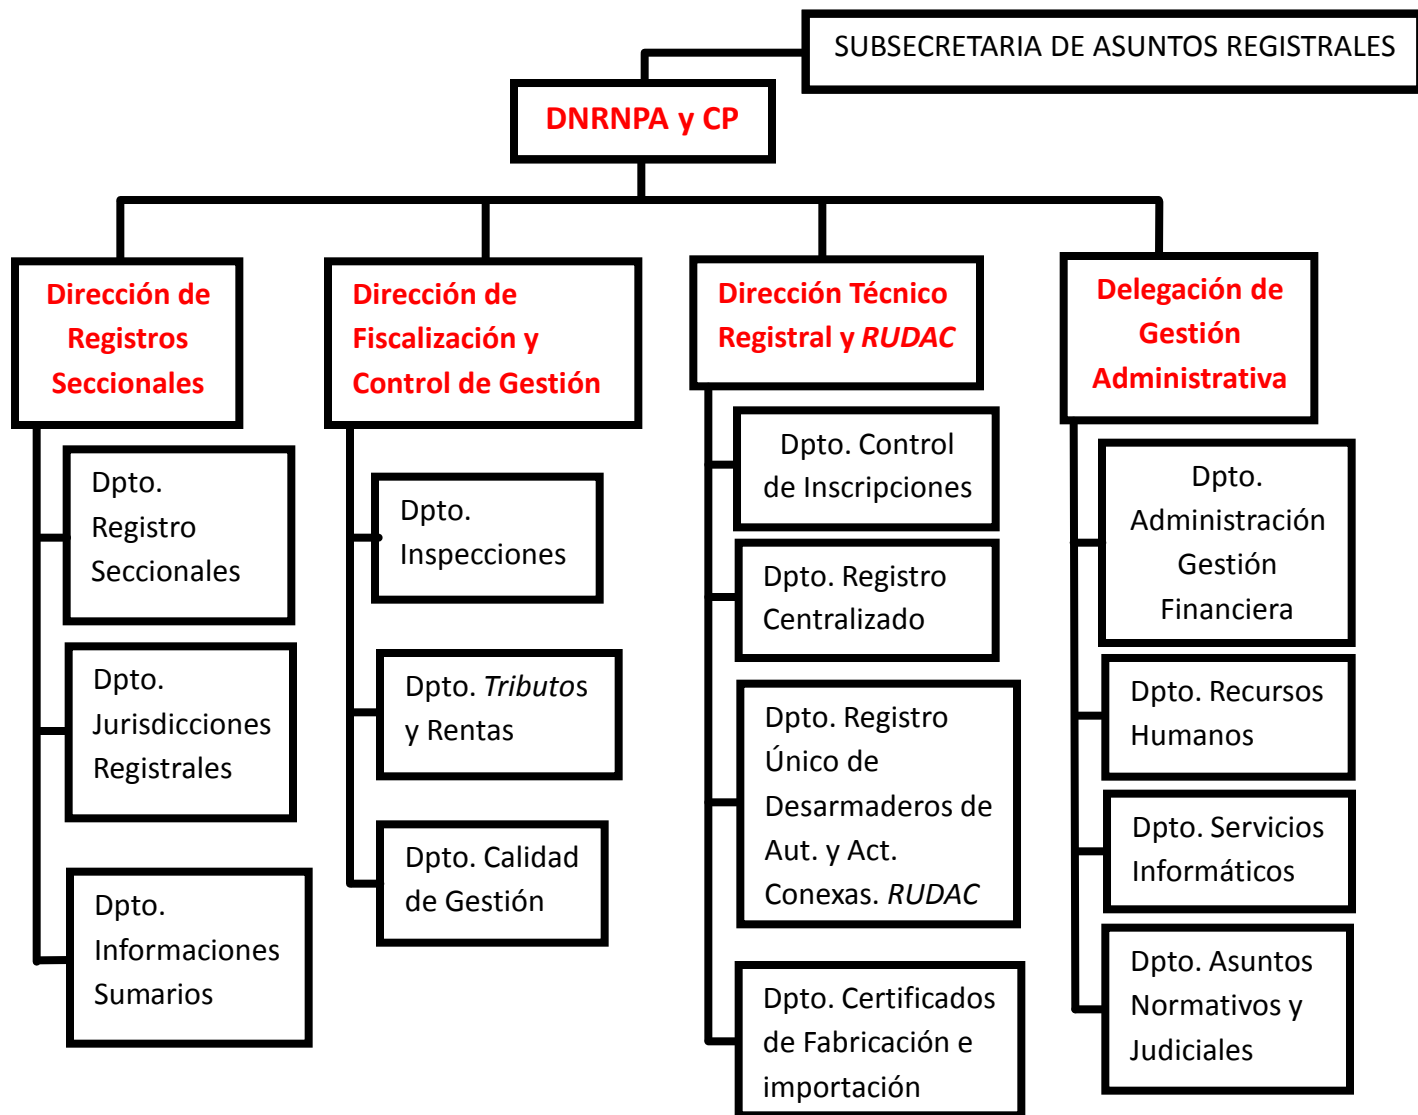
SUBSECRETARIA DE ASUNTOS REGISTRALES

DNRNPA y CP

Dirección de Registros Seccionales

Dpto. Registro Seccionales

Dpto. Jurisdicciones Registrales

Dpto. Informaciones Sumarios

Dirección de Fiscalización y Control de Gestión

Dpto. Inspecciones

Dpto. Tributos y Rentas

Dpto. Calidad de Gestión

Dirección Técnico Registral y RUDAC

Dpto. Control de Inscripciones

Dpto. Registro Centralizado

Dpto. Registro Único de Desarmaderos de Aut. y Act. Conexas. RUDAC

Dpto. Certificados de Fabricación e importación

Delegación de Gestión Administrativa

Dpto. Administración Gestión Financiera

Dpto. Recursos Humanos

Dpto. Servicios Informáticos

Dpto. Asuntos Normativos y Judiciales